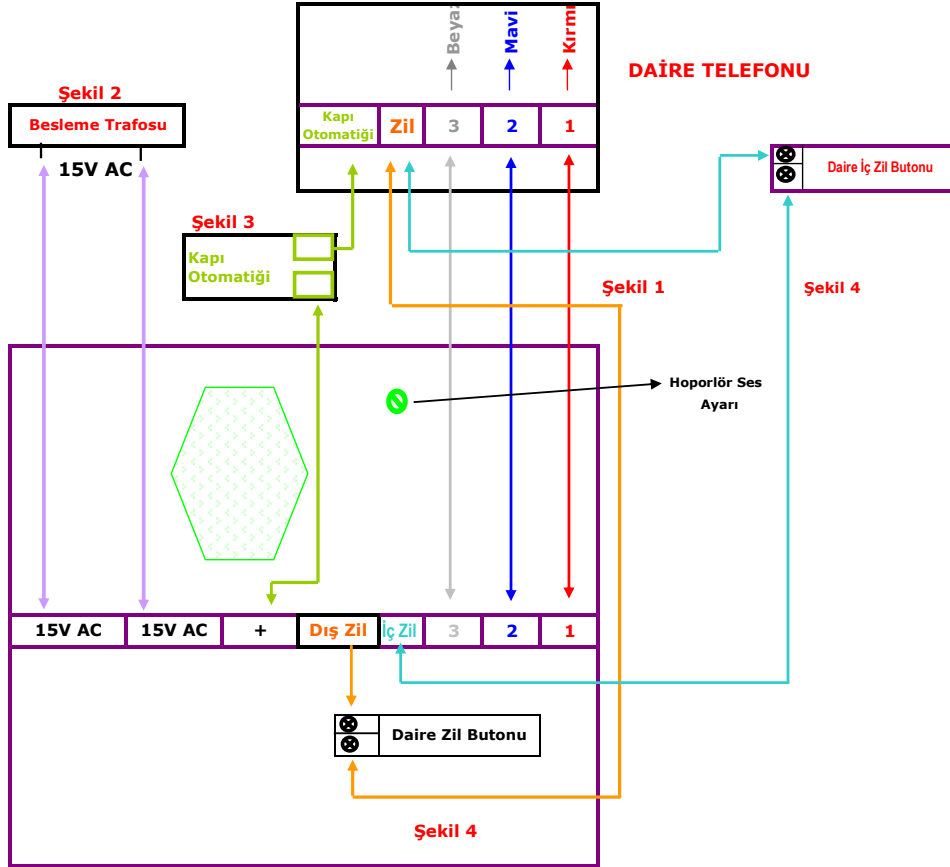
Beyaz
Mavi
Kırmı

DAİRE TELEFONU

| Kapı Otomatiği | Zil | 3 | 2 | 1 |
|---|---|---|---|---|

Şekil 2
Besleme Trafosu
15V AC

Daire İç Zil Butonu

Şekil 3
Kapı Otomatiği

Şekil 1

Şekil 4

Hoporlör Ses Ayarı

| 15V AC | 15V AC | + | Dış Zil | İç Zil | 3 | 2 | 1 |
|---|---|---|---|---|---|---|---|

Daire Zil Butonu

Şekil 4